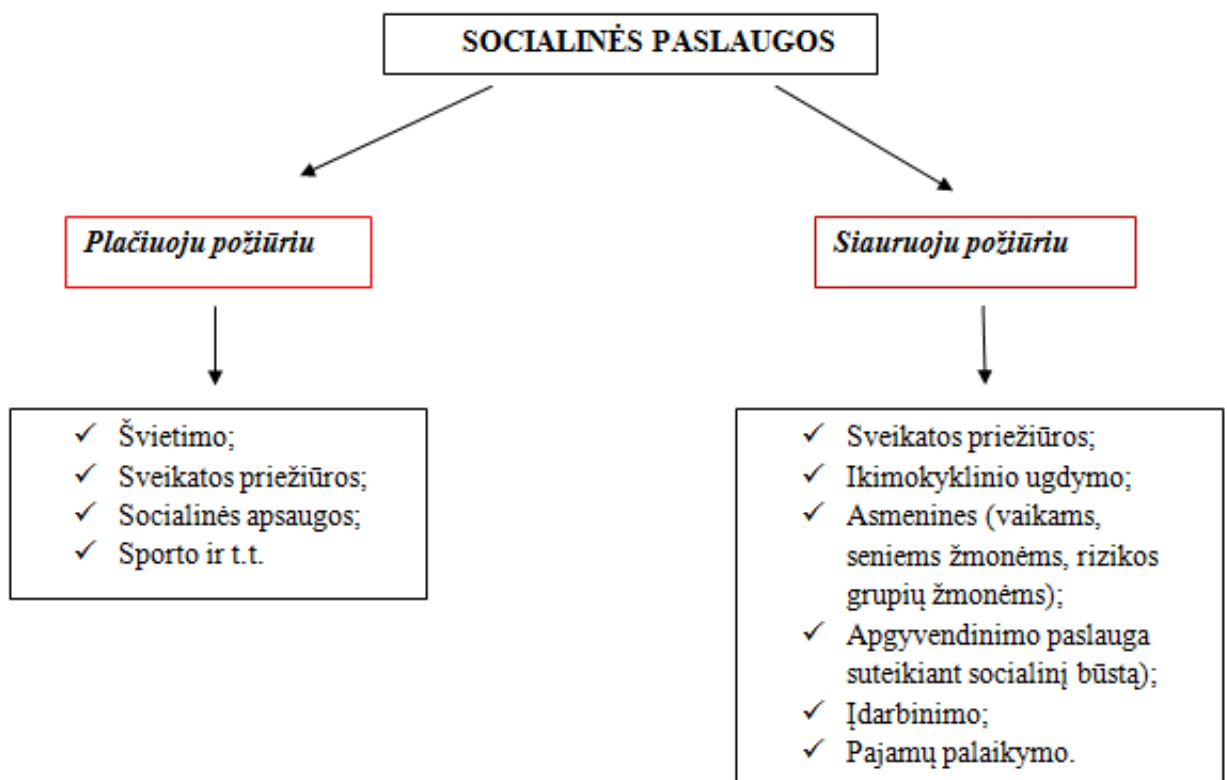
SOCIALINĖS PASLAUGOS

Plačiuoju požiūriu

Siauruoju požiūriu

✓ Švietimo;
✓ Sveikatos priežiūros;
✓ Socialinės apsaugos;
✓ Sporto ir t.t.

✓ Sveikatos priežiūros;
✓ Ikimokyklinio ugdymo;
✓ Asmenines (vaikams, seniems žmonėms, rizikos grupių žmonėms);
✓ Apgyvendinimo paslauga suteikiant socialinį būstą);
✓ Įdarbinimo;
✓ Pajamų palaikymo.